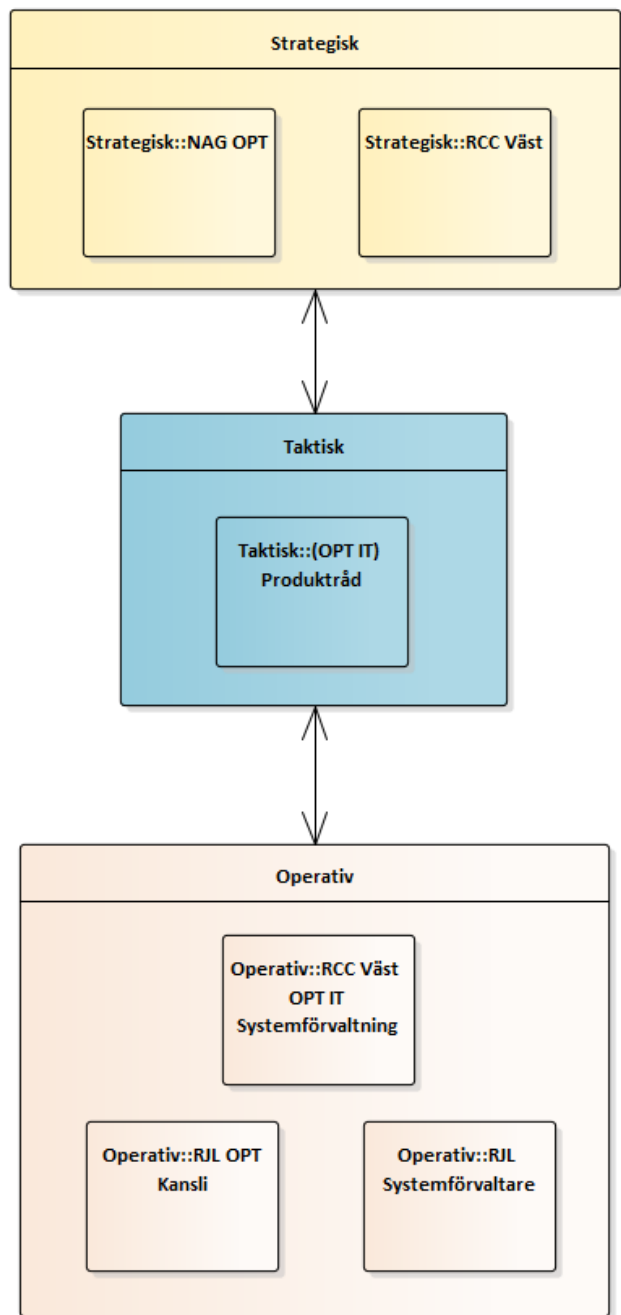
Strategisk

Strategisk::NAG OPT

Strategisk::RCC Väst

Taktisk

Taktisk::(OPT IT) Produktråd

Operativ

Operativ::RCC Väst OPT IT Systemförvaltning

Operativ::RJL OPT Kansli

Operativ::RJL Systemförvaltare